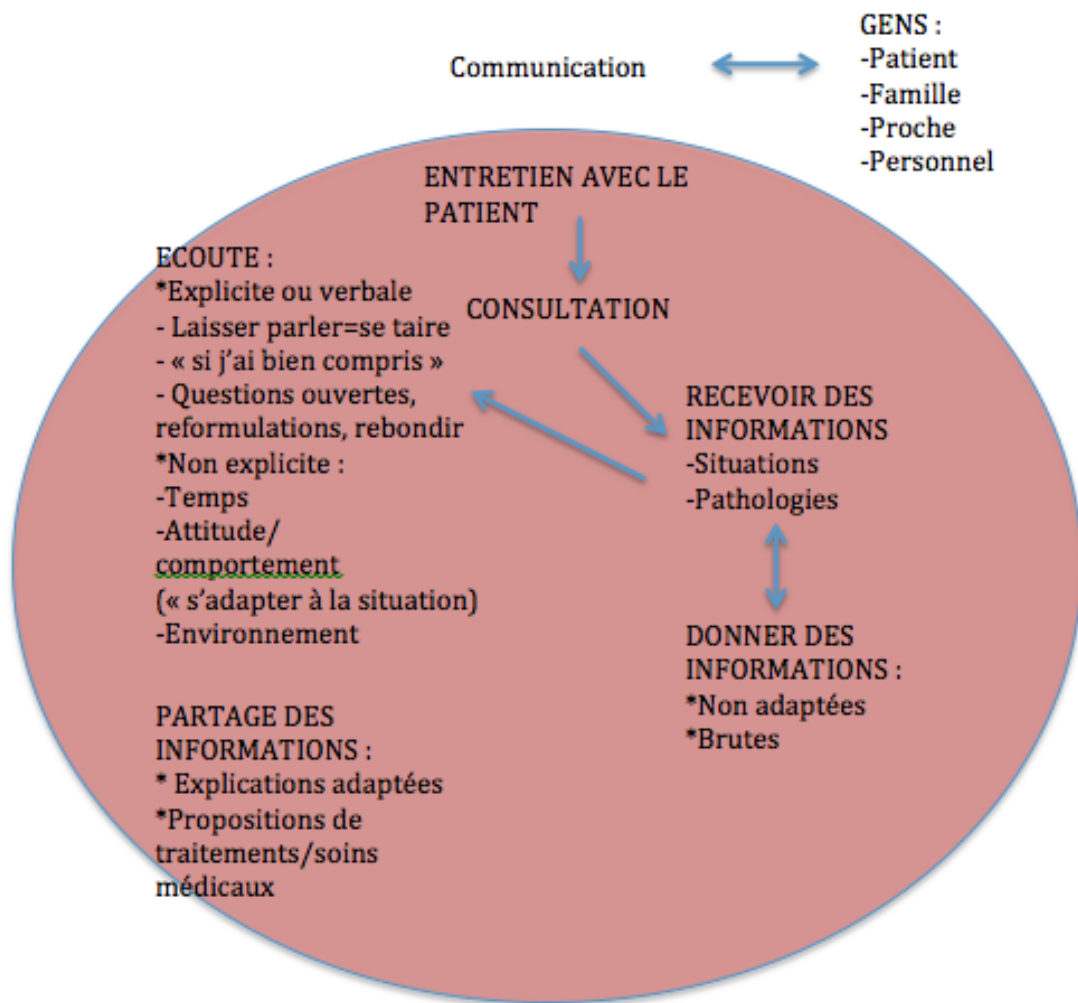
Communication

GENS :
-Patient
-Famille
-Proche
-Personnel

ENTRETIEN AVEC LE PATIENT

CONSULTATION

ECOUTE :
*Explicite ou verbale
- Laisser parler=se taire
- « si j'ai bien compris »
- Questions ouvertes, reformulations, rebondir
*Non explicite :
-Temps
-Attitude/ comportement
(« s'adapter à la situation)
-Environnement

RECEVOIR DES INFORMATIONS
-Situations
-Pathologies

DONNER DES INFORMATIONS :
*Non adaptées
*Brutes

PARTAGE DES INFORMATIONS :
* Explications adaptées
*Propositions de traitements/soins médicaux